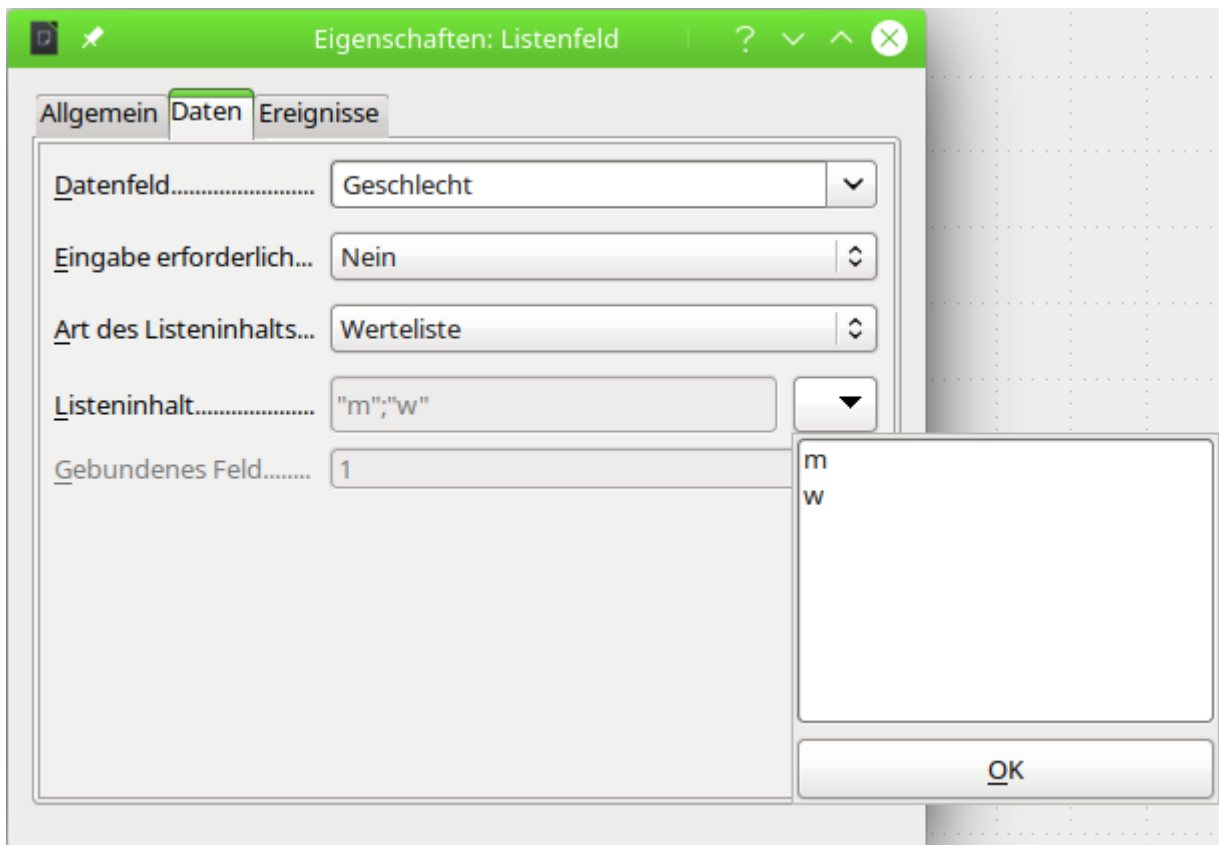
Eigenschaften: Listenfeld

Allgemein Daten Ereignisse

Datenfeld......................... Geschlecht

Eingabe erforderlich... Nein

Art des Listeninhalts... Werteliste

Listeninhalt...................... "m";"w"

Gebundenes Feld........ 1

m
w

OK